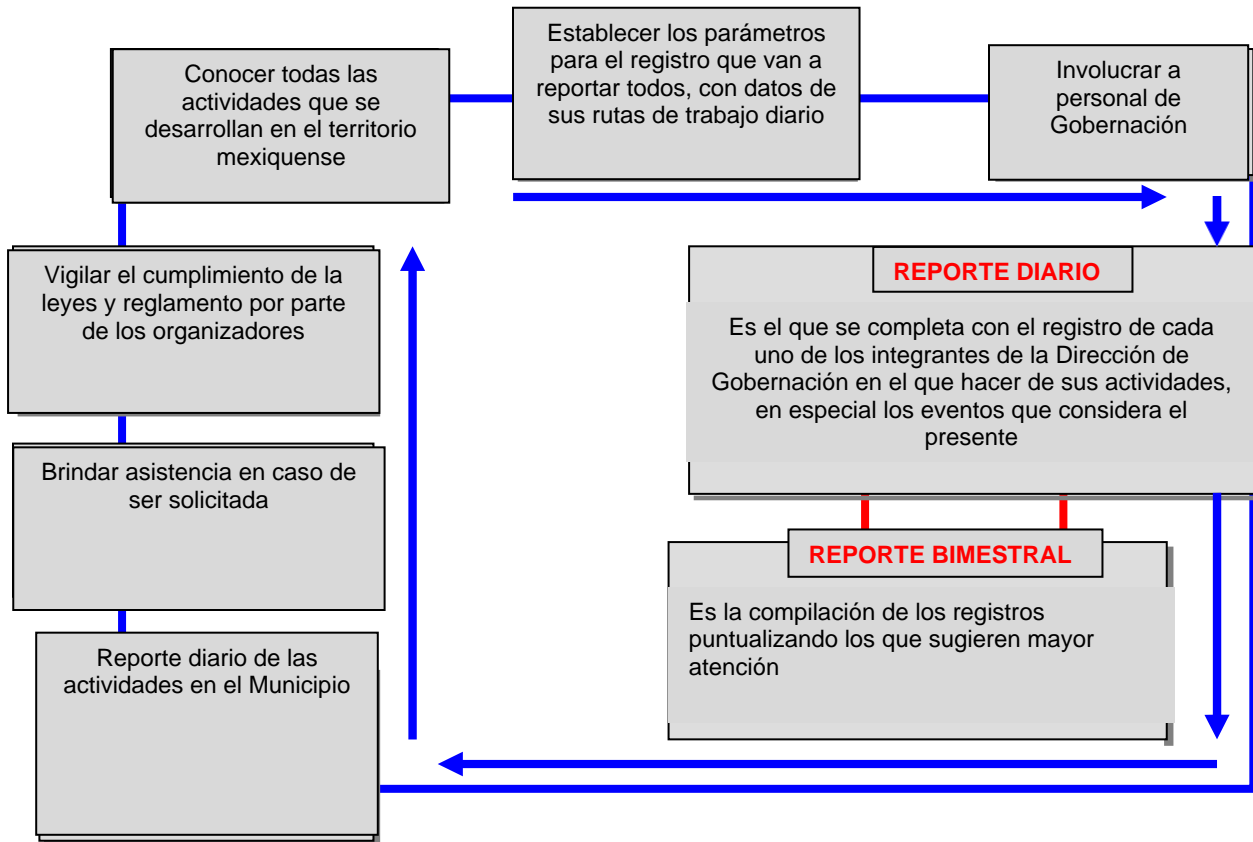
Conocer todas las actividades que se desarrollan en el territorio mexiquense

Establecer los parámetros para el registro que van a reportar todos, con datos de sus rutas de trabajo diario

Involucrar a personal de Gobernación

Vigilar el cumplimiento de la leyes y reglamento por parte de los organizadores

REPORTE DIARIO

Es el que se completa con el registro de cada uno de los integrantes de la Dirección de Gobernación en el que hacer de sus actividades, en especial los eventos que considera el presente

Brindar asistencia en caso de ser solicitada

REPORTE BIMESTRAL

Es la compilación de los registros puntualizando los que sugieren mayor atención

Reporte diario de las actividades en el Municipio